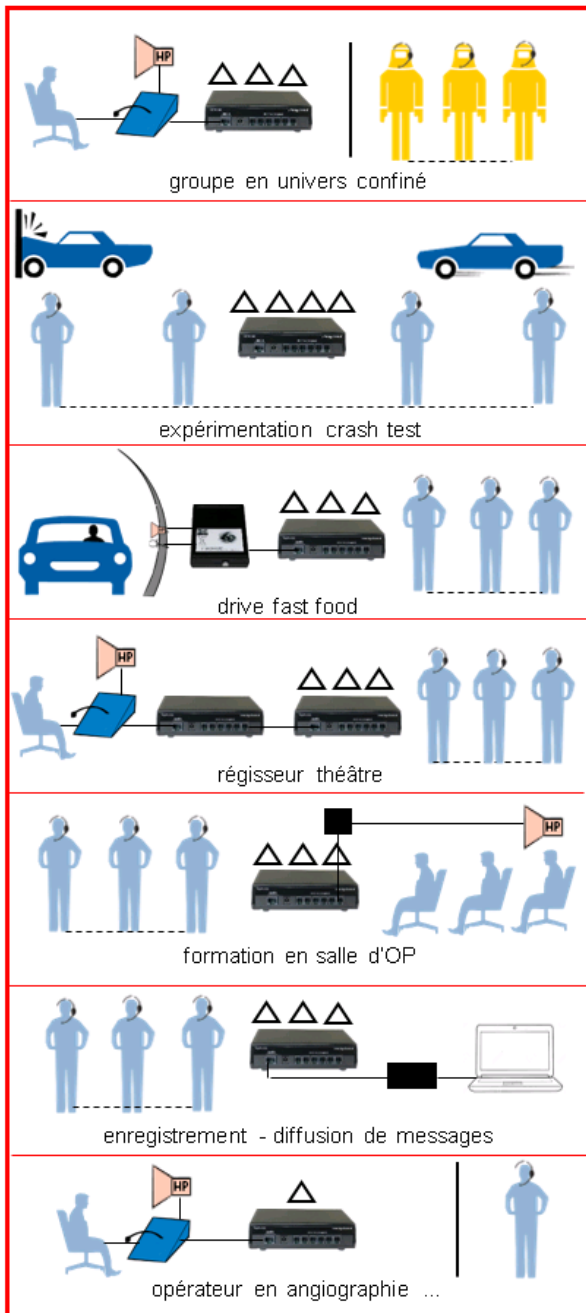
HP

groupe en univers confiné

expérimentation crash test

drive fast food

HP

régisseur théâtre

HP

formation en salle d'OP

enregistrement - diffusion de messages

HP

opérateur en angiographie ...